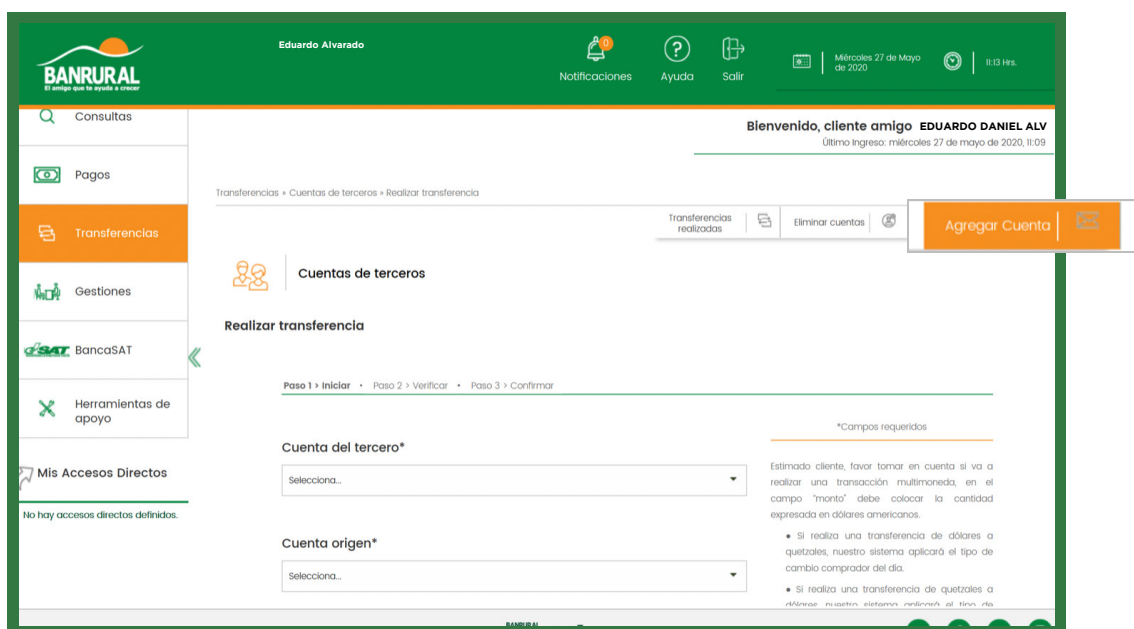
BANRURAL
El amigo que te ayuda a crecer

Eduardo Alvarado

0
Notificaciones

Ayuda

Salir

Miércoles 27 de Mayo de 2020

11:13 Hrs.

Consultas

Pagos

Transferencias

Gestiones

BancaSAT

Herramientas de apoyo

Mis Accesos Directos

No hay accesos directos definidos.

Bienvenido, cliente amigo EDUARDO DANIEL ALV
Último Ingreso: miércoles 27 de mayo de 2020, 11:09

Transferencias » Cuentas de terceros » Realizar transferencia

Transferencias realizadas

Eliminar cuentas

Agregar Cuenta

Cuentas de terceros

Realizar transferencia

Paso 1 > Iniciar • Paso 2 > Verificar • Paso 3 > Confirmar

Cuenta del tercero*

Selecciona...

Cuenta origen*

Selecciona...

*Campos requeridos

Estimado cliente, favor tomar en cuenta si va a realizar una transacción multimoneda, en el campo "monto" debe colocar la cantidad expresada en dólares americanos.

• Si realiza una transferencia de dólares a quetzales, nuestro sistema aplicará el tipo de cambio comprador del día.

• Si realiza una transferencia de quetzales a dólares nuestro sistema aplicará el tipo de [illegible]

BANRURAL